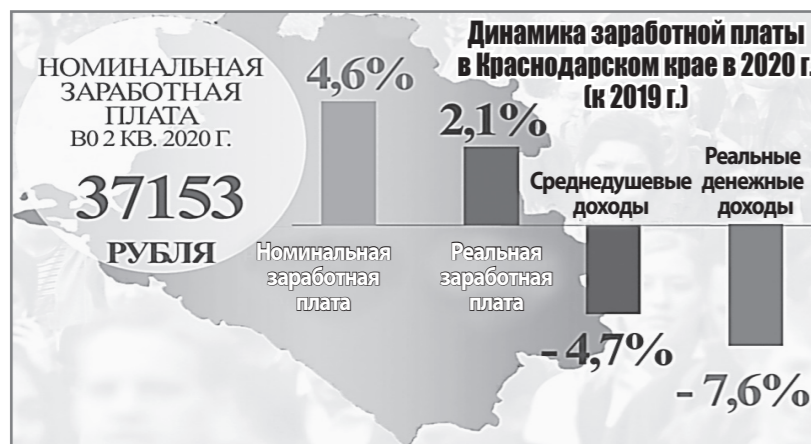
Динамика заработной платы в Краснодарском крае в 2020 г. (к 2019 г.)

НОМИНАЛЬНАЯ ЗАРАБОТНАЯ ПЛАТА В0 2 КВ. 2020 Г.

37153

РУБЛЯ

4,6%

Номинальная заработная плата

2,1%

Реальная заработная плата

Среднедушевые доходы

-4,7%

Реальные денежные доходы

- 7,6%